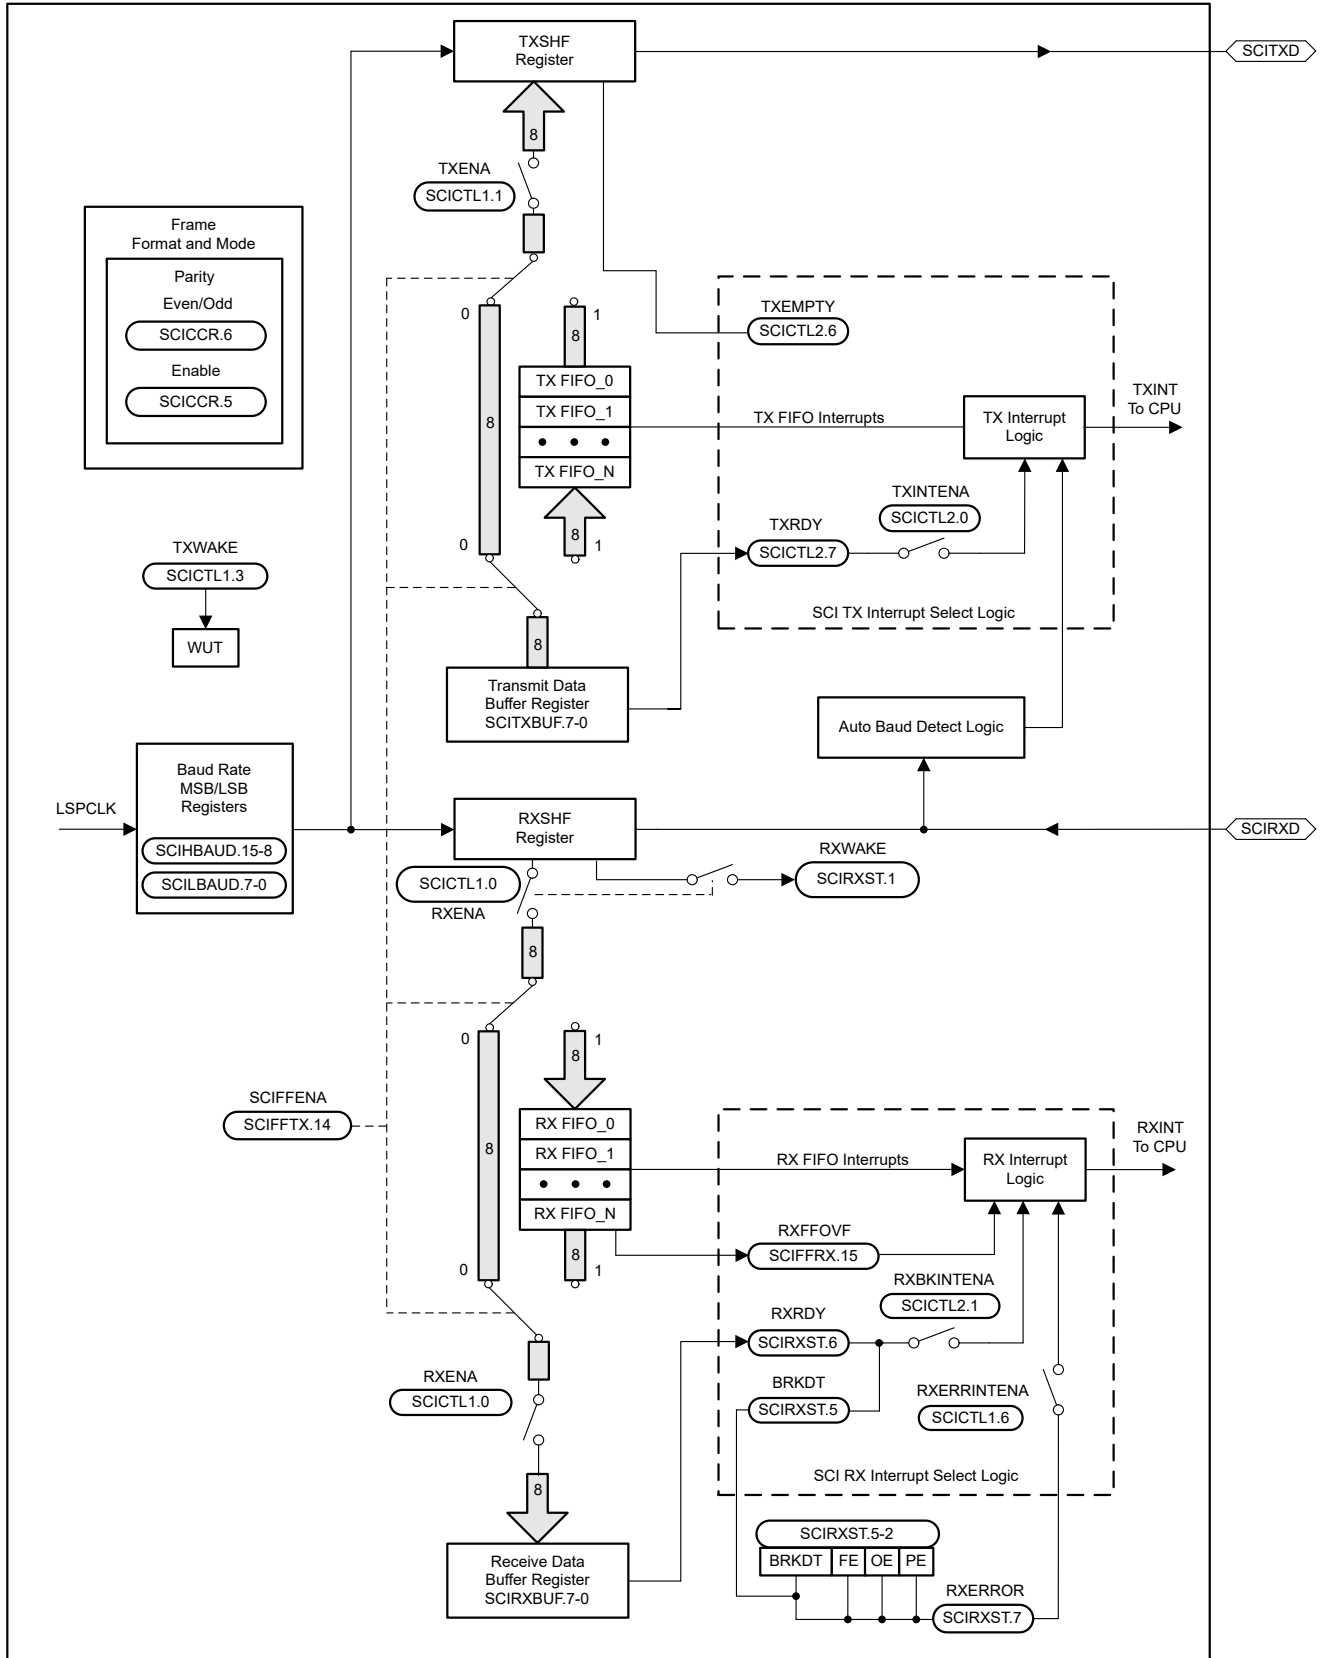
TXSHF Register

SCITXD

8

TXENA

SCICTL1.1

Frame Format and Mode

Parity

Even/Odd

SCICCR.6

Enable

SCICCR.5

0

8

1

TXEMPTY

SCICTL2.6

TX FIFO_0

TX FIFO_1

• • •

TX FIFO_N

8

TX FIFO Interrupts

TX Interrupt Logic

TXINT To CPU

TXINTENA

SCICTL2.0

TXRDY

SCICTL2.7

0

8

1

TXWAKE

SCICTL1.3

WUT

SCI TX Interrupt Select Logic

8

Transmit Data Buffer Register SCITXBUF.7-0

Auto Baud Detect Logic

Baud Rate MSB/LSB Registers

SCIHBAUD.15-8

SCILBAUD.7-0

LSPCLK

RXSHF Register

SCIRXD

SCICTL1.0

RXENA

RXWAKE

SCIRXST.1

8

0

8

1

SCIFFENA

SCIFFTX.14

RX FIFO_0

RX FIFO_1

• • •

RX FIFO_N

RX FIFO Interrupts

RX Interrupt Logic

RXINT To CPU

0

8

1

RXFFOVF

SCIFFRX.15

RXBKINTENA

SCICTL2.1

RXRDY

SCIRXST.6

RXENA

SCICTL1.0

BRKDT

SCIRXST.5

RXERRINTENA

SCICTL1.6

SCI RX Interrupt Select Logic

8

SCIRXST.5-2

| BRKDT | FE | OE | PE |
|---|---|---|---|

Receive Data Buffer Register SCIRXBUF.7-0

RXERROR

SCIRXST.7